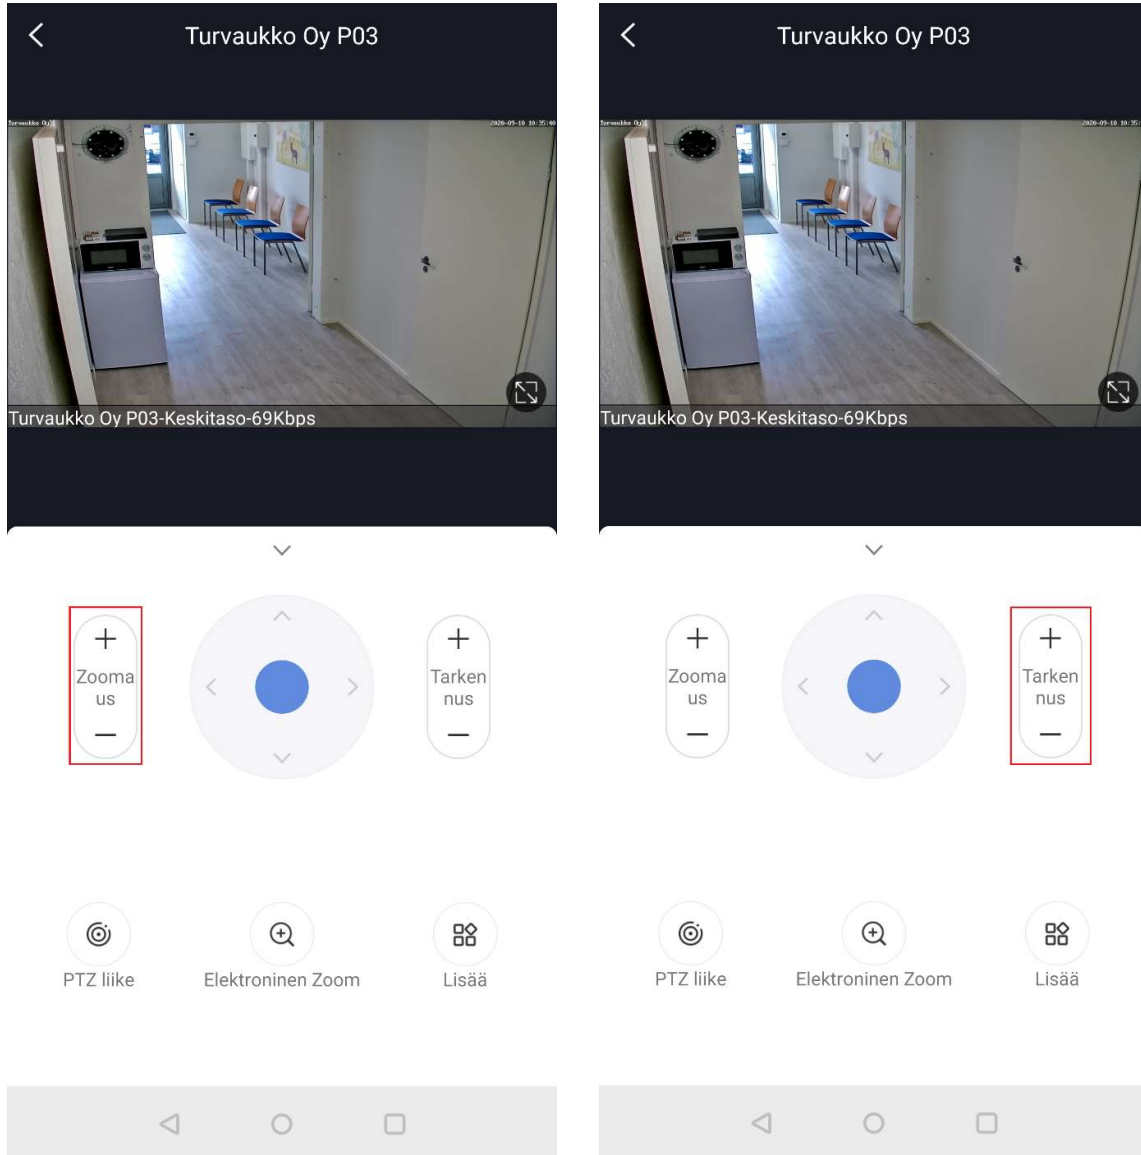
Turvaukko Oy P03

Turvaukko Oy 2020-09-10 10:35:40

Turvaukko Oy P03-Keskitaso-69Kbps

+
Zoomaus
−

+
Tarkennus
−

PTZ liike

Elektroninen Zoom

Lisää

Turvaukko Oy P03

Turvaukko Oy 2020-09-10 10:35:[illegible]

Turvaukko Oy P03-Keskitaso-69Kbps

+
Zoomaus
−

+
Tarkennus
−

PTZ liike

Elektroninen Zoom

Lisää